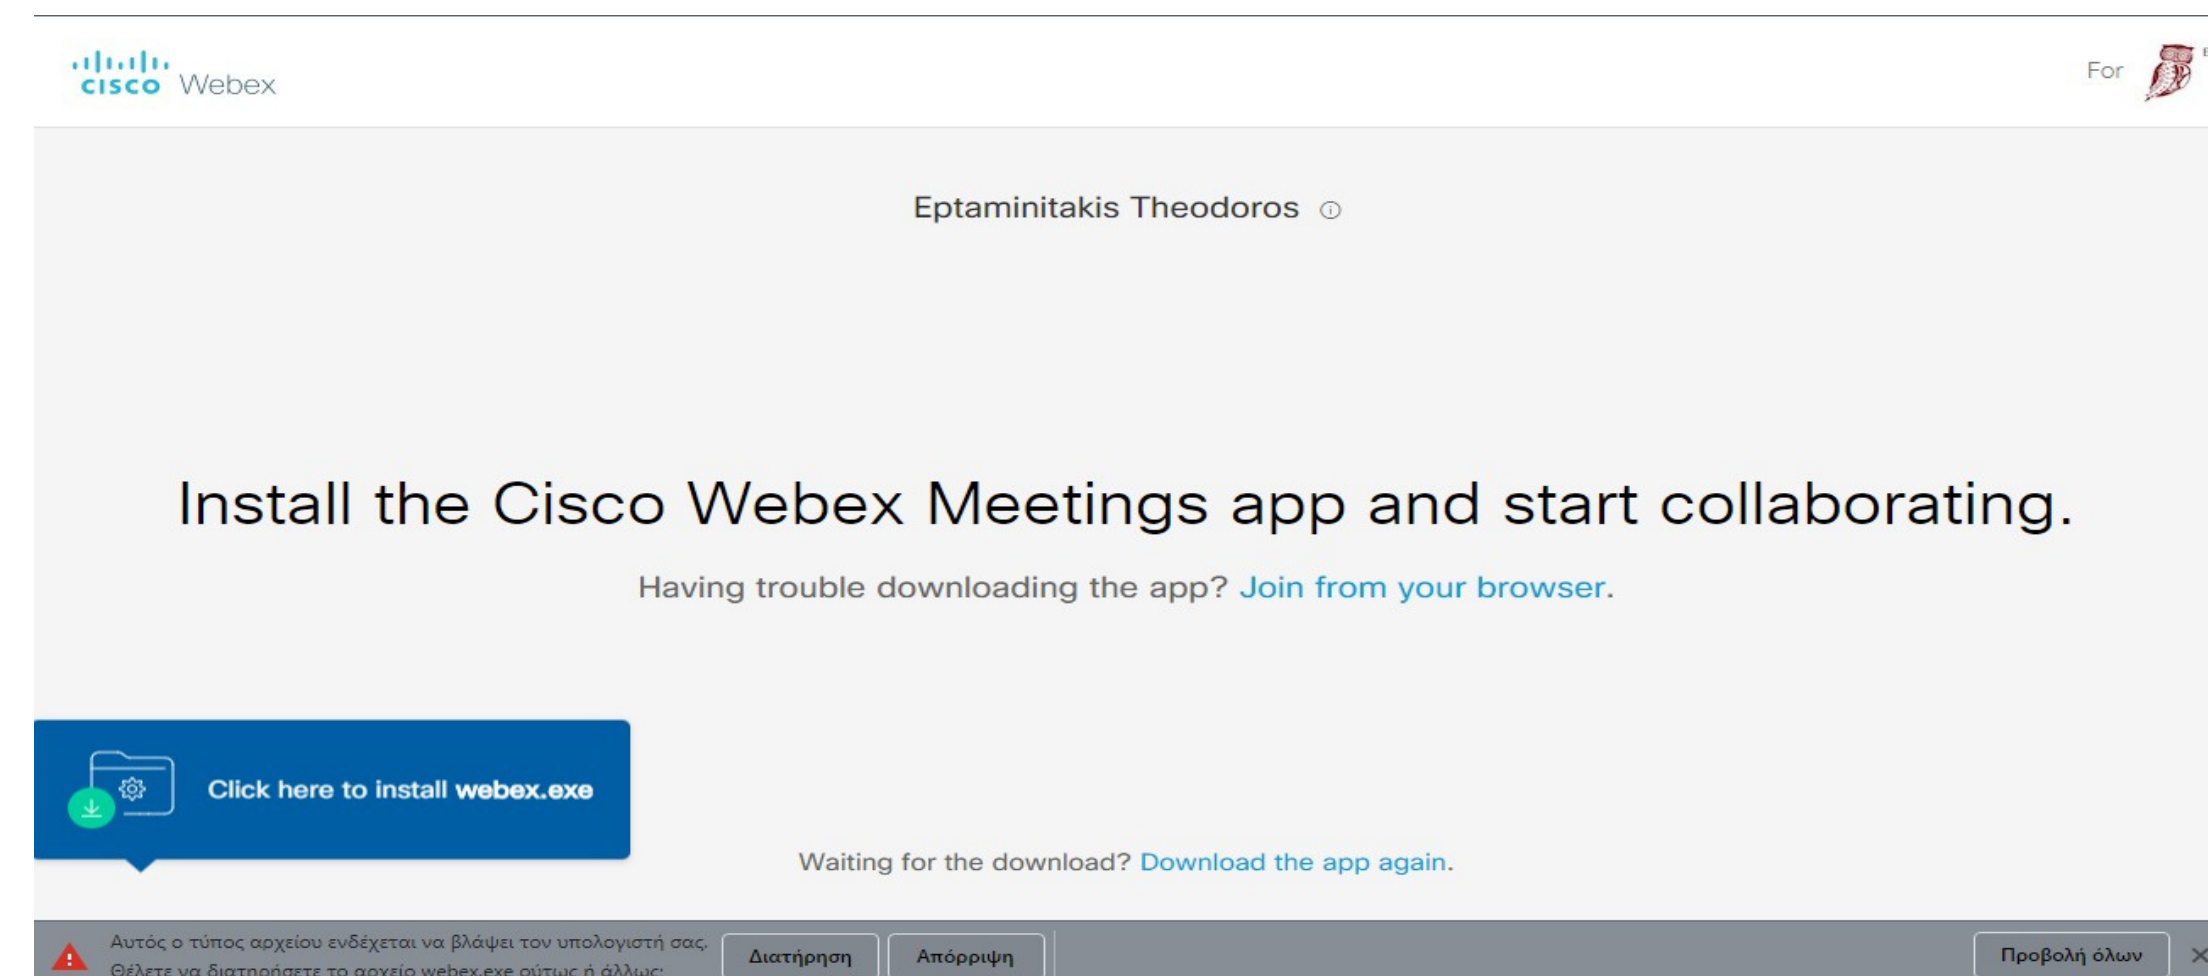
cisco Webex

For

Eptaminitakis Theodoros ⓘ

Install the Cisco Webex Meetings app and start collaborating.

Having trouble downloading the app? Join from your browser.

Click here to install webex.exe

Waiting for the download? Download the app again.

Αυτός ο τύπος αρχείου ενδέχεται να βλάψει τον υπολογιστή σας. Θέλετε να διατηρήσετε το αρχείο webex.exe ούτως ή άλλως;

Διατήρηση

Απόρριψη

Προβολή όλων